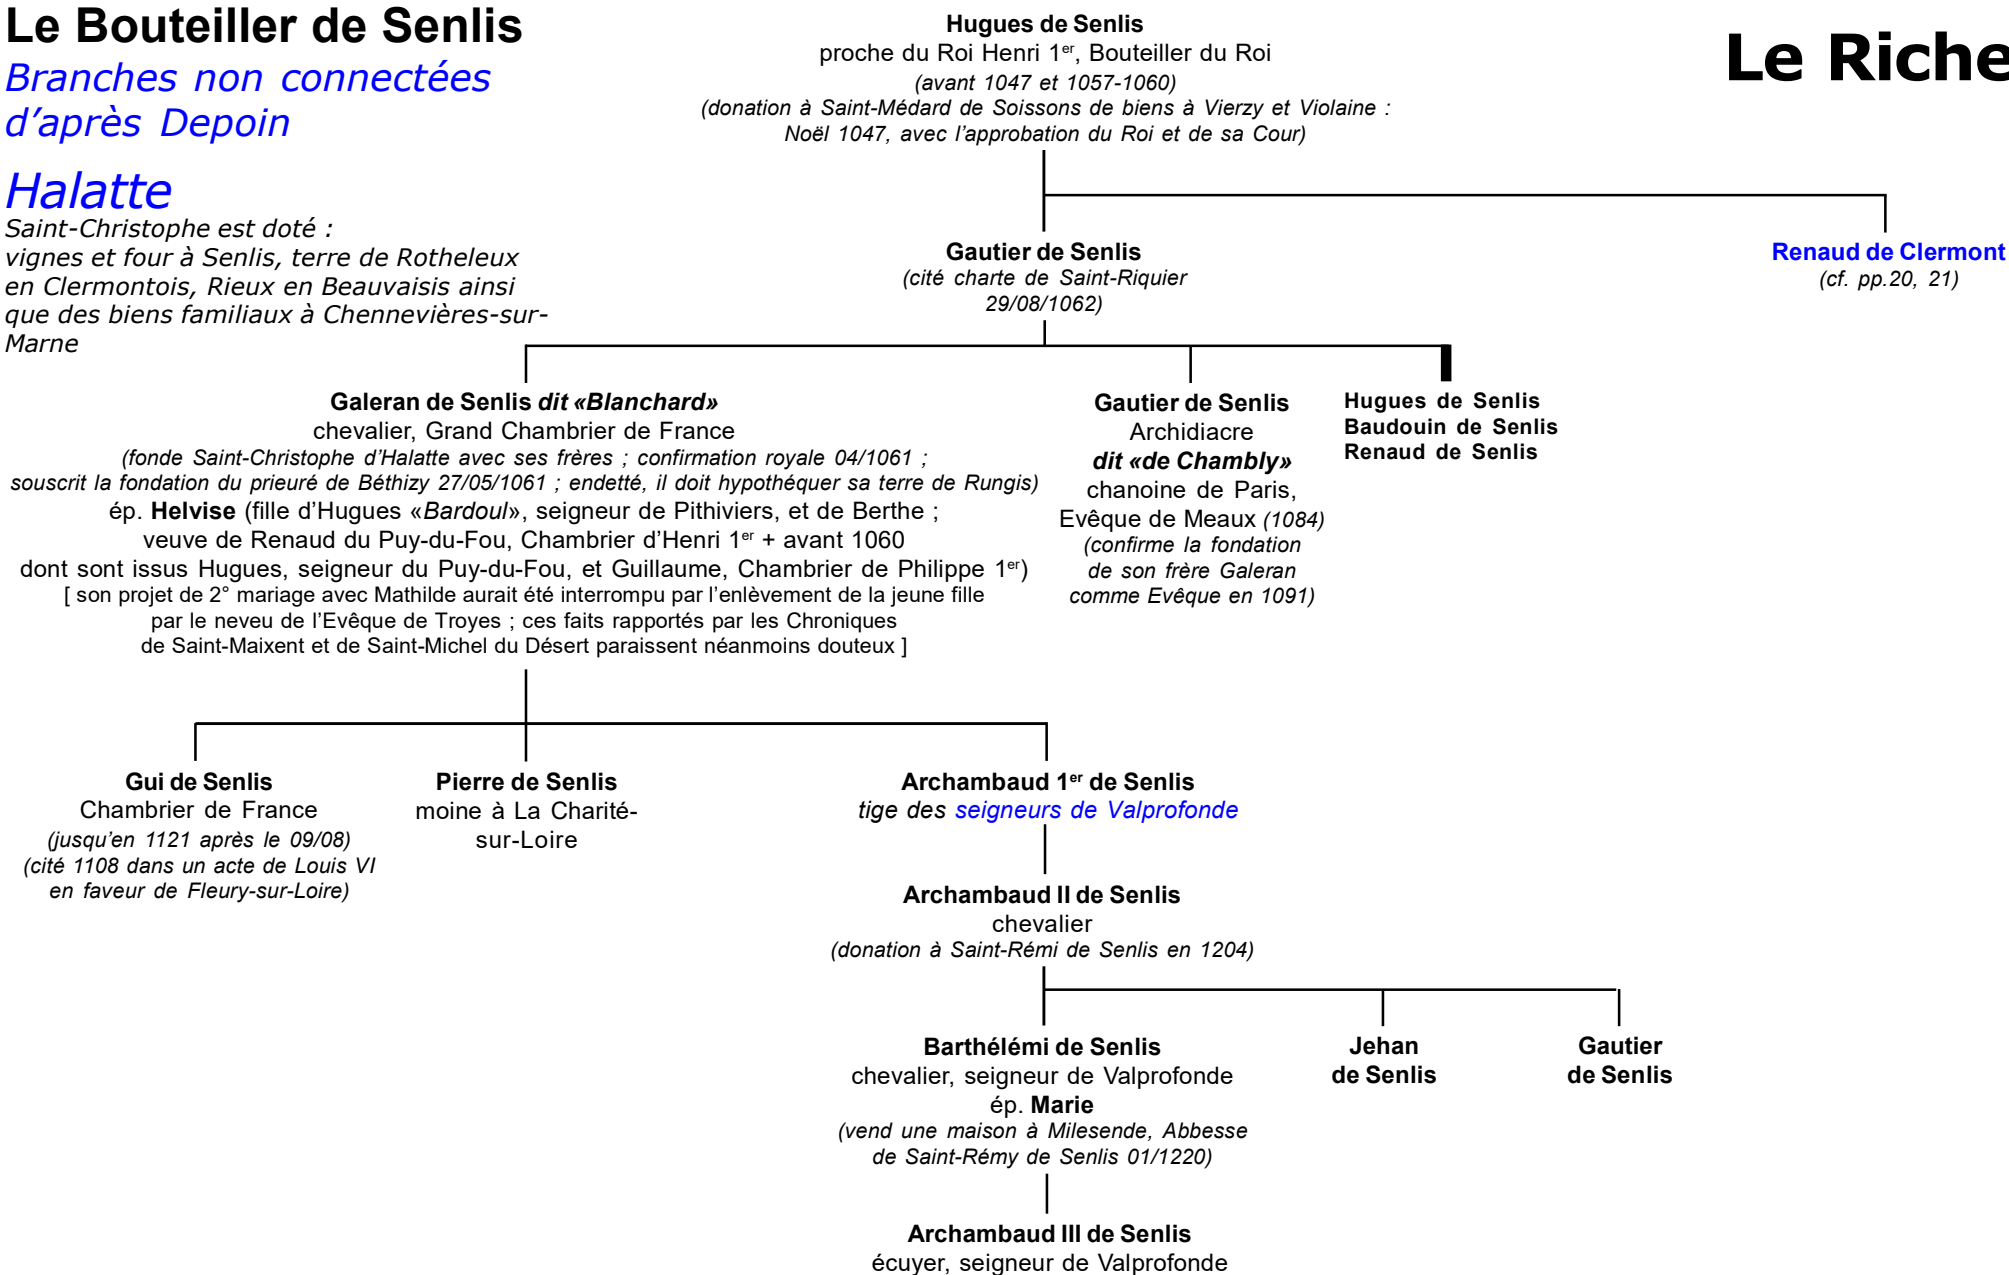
Le Bouteiller de Senlis
Branches non connectées d'après Depoin

Le Riche

Halatte
Saint-Christophe est doté : vignes et four à Senlis, terre de Rotheleux en Clermontois, Rieux en Beauvaisis ainsi que des biens familiaux à Chennevières-sur-Marne

Hugues de Senlis
proche du Roi Henri 1$^{er}$, Bouteiller du Roi
(avant 1047 et 1057-1060)
(donation à Saint-Médard de Soissons de biens à Vierzy et Violaine : Noël 1047, avec l'approbation du Roi et de sa Cour)

Gautier de Senlis
(cité charte de Saint-Riquier 29/08/1062)

Renaud de Clermont
(cf. pp.20, 21)

Galeran de Senlis dit «Blanchard»
chevalier, Grand Chambrier de France
(fonde Saint-Christophe d'Halatte avec ses frères ; confirmation royale 04/1061 ; souscrit la fondation du prieuré de Béthizy 27/05/1061 ; endetté, il doit hypothéquer sa terre de Rungis)
ép. Helvise (fille d'Hugues «Bardoul», seigneur de Pithiviers, et de Berthe ; veuve de Renaud du Puy-du-Fou, Chambrier d'Henri 1$^{er}$ + avant 1060
dont sont issus Hugues, seigneur du Puy-du-Fou, et Guillaume, Chambrier de Philippe 1$^{er}$)
[ son projet de 2° mariage avec Mathilde aurait été interrompu par l'enlèvement de la jeune fille par le neveu de l'Evêque de Troyes ; ces faits rapportés par les Chroniques de Saint-Maixent et de Saint-Michel du Désert paraissent néanmoins douteux ]

Gautier de Senlis
Archidiacre
dit «de Chambly»
chanoine de Paris, Evêque de Meaux (1084)
(confirme la fondation de son frère Galeran comme Evêque en 1091)

Hugues de Senlis
Baudouin de Senlis
Renaud de Senlis

Gui de Senlis
Chambrier de France
(jusqu'en 1121 après le 09/08)
(cité 1108 dans un acte de Louis VI en faveur de Fleury-sur-Loire)

Pierre de Senlis
moine à La Charité-sur-Loire

Archambaud 1$^{er}$ de Senlis
tige des seigneurs de Valprofonde

Archambaud II de Senlis
chevalier
(donation à Saint-Rémi de Senlis en 1204)

Barthélémi de Senlis
chevalier, seigneur de Valprofonde
ép. Marie
(vend une maison à Milesende, Abbesse de Saint-Rémy de Senlis 01/1220)

Jehan de Senlis

Gautier de Senlis

Archambaud III de Senlis
écuyer, seigneur de Valprofonde